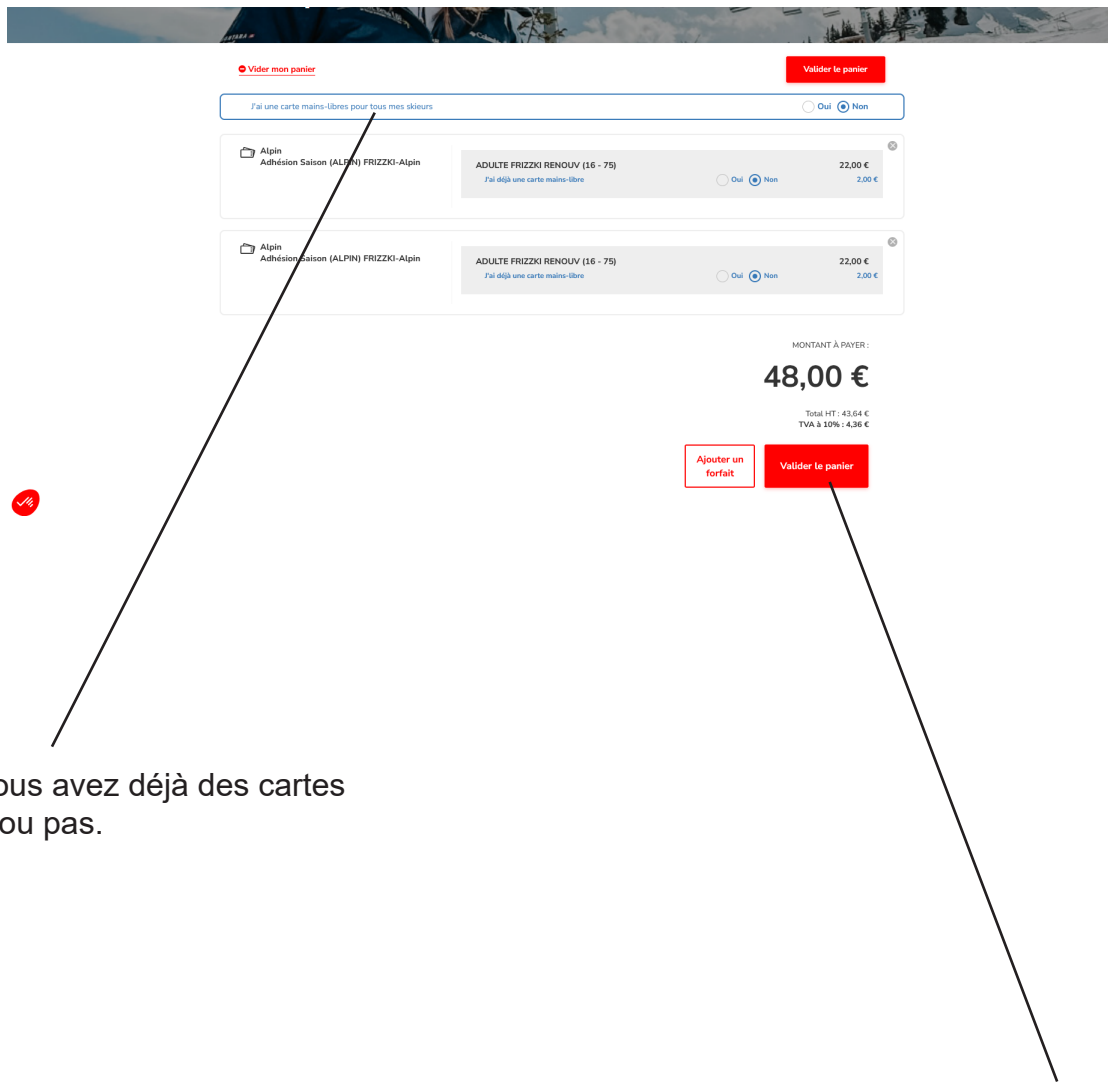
Vider mon panier

Valider le panier

J'ai une carte mains-libres pour tous mes skieurs Oui Non

Alpin
Adhésion Saison (ALPIN) FRIZZKI-Alpin

ADULTE FRIZZKI RENOUV (16 - 75) 22,00 €
J'ai déjà une carte mains-libre Oui Non 2,00 €

Alpin
Adhésion Saison (ALPIN) FRIZZKI-Alpin

ADULTE FRIZZKI RENOUV (16 - 75) 22,00 €
J'ai déjà une carte mains-libre Oui Non 2,00 €

MONTANT À PAYER :

48,00 €

Total HT : 43,64 €
TVA à 10% : 4,36 €

Ajouter un forfait

Valider le panier

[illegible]ous avez déjà des cartes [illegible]ou pas.